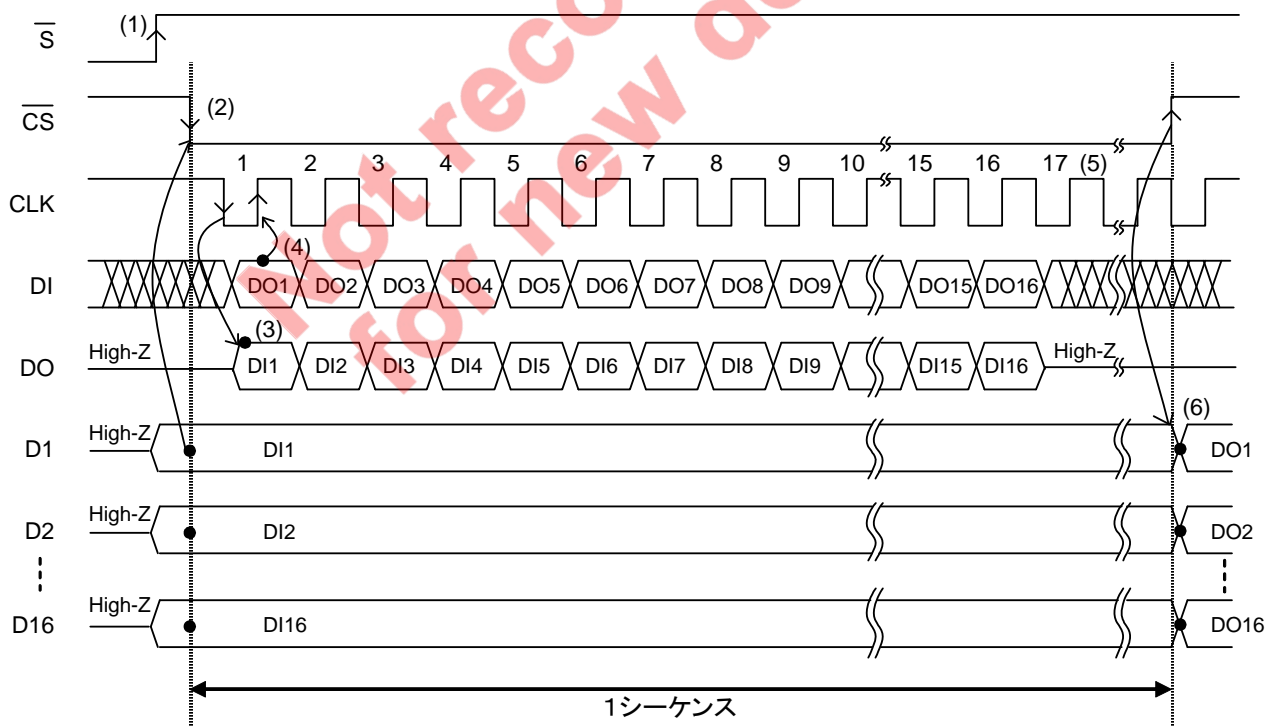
Not recommended for new designs

$\overline{S}$
(1)
$\overline{CS}$
(2)
1 2 3 4 5 6 7 8 9 10 15 16 17 (5)
CLK
(4)
DI
DO1 DO2 DO3 DO4 DO5 DO6 DO7 DO8 DO9 DO15 DO16
(3)
DO
High-Z
DI1 DI2 DI3 DI4 DI5 DI6 DI7 DI8 DI9 DI15 DI16
High-Z
(6)
D1
High-Z
DI1
DO1
D2
High-Z
DI2
DO2
D16
High-Z
DI16
DO16
1シーケンス